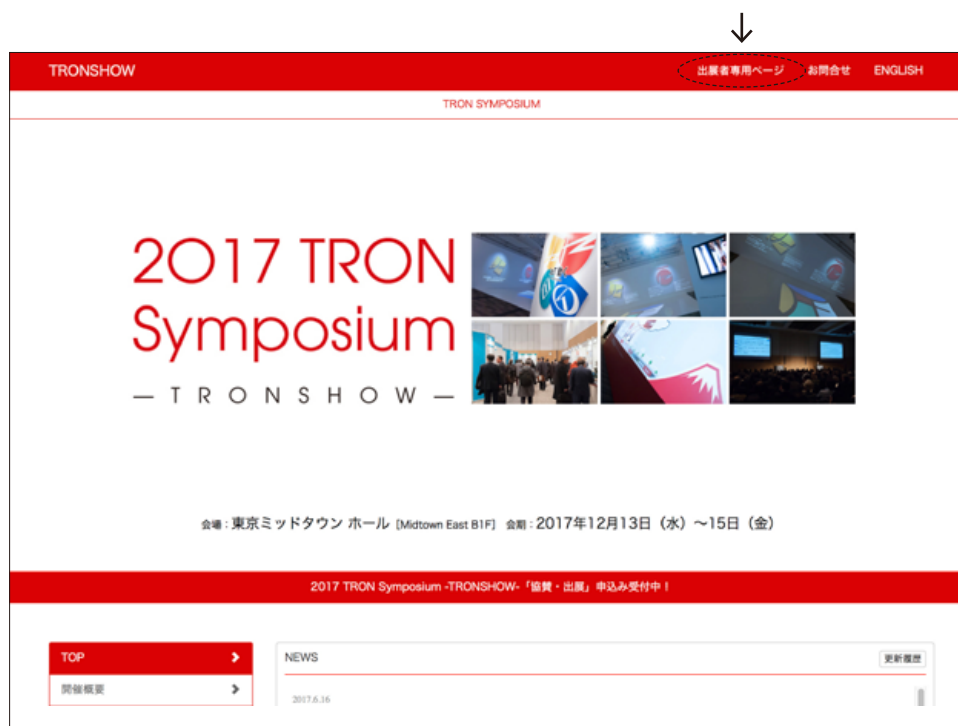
TRONSHOW

出展者専用ページ お問合せ ENGLISH

TRON SYMPOSIUM

2017 TRON Symposium
— TRONSHOW —

会場：東京ミッドタウン ホール [Midtown East B1F] 会期：2017年12月13日（水）〜15日（金）

2017 TRON Symposium -TRONSHOW-「協賛・出展」申込み受付中！

TOP
開催概要

NEWS
更新履歴
2017.6.16